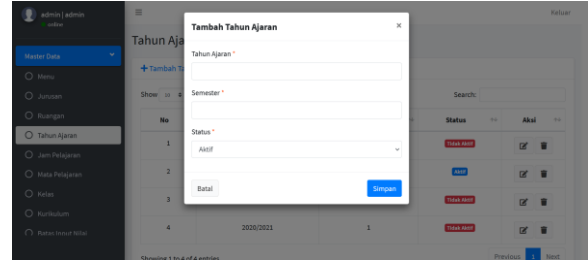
admin | admin
online

Master Data

Menu

Jurusan

Ruangan

Tahun Ajaran

Jam Pelajaran

Mata Pelajaran

Kelas

Kurikulum

Batas Input Nilai

Keluar

Tahun Aja

+ Tambah Ta

Show 10

Search:

| No | | | Status | Aksi |
|---|---|---|---|---|
| 1 | | | Tidak Aktif | |
| 2 | | | Aktif | |
| 3 | | | Tidak Aktif | |
| 4 | 2020/2021 | 1 | Tidak Aktif | |

Showing 1 to 4 of 4 entries

Previous 1 Next

Tambah Tahun Ajaran ×

Tahun Ajaran *

Semester *

Status *

Aktif

Batal

Simpan